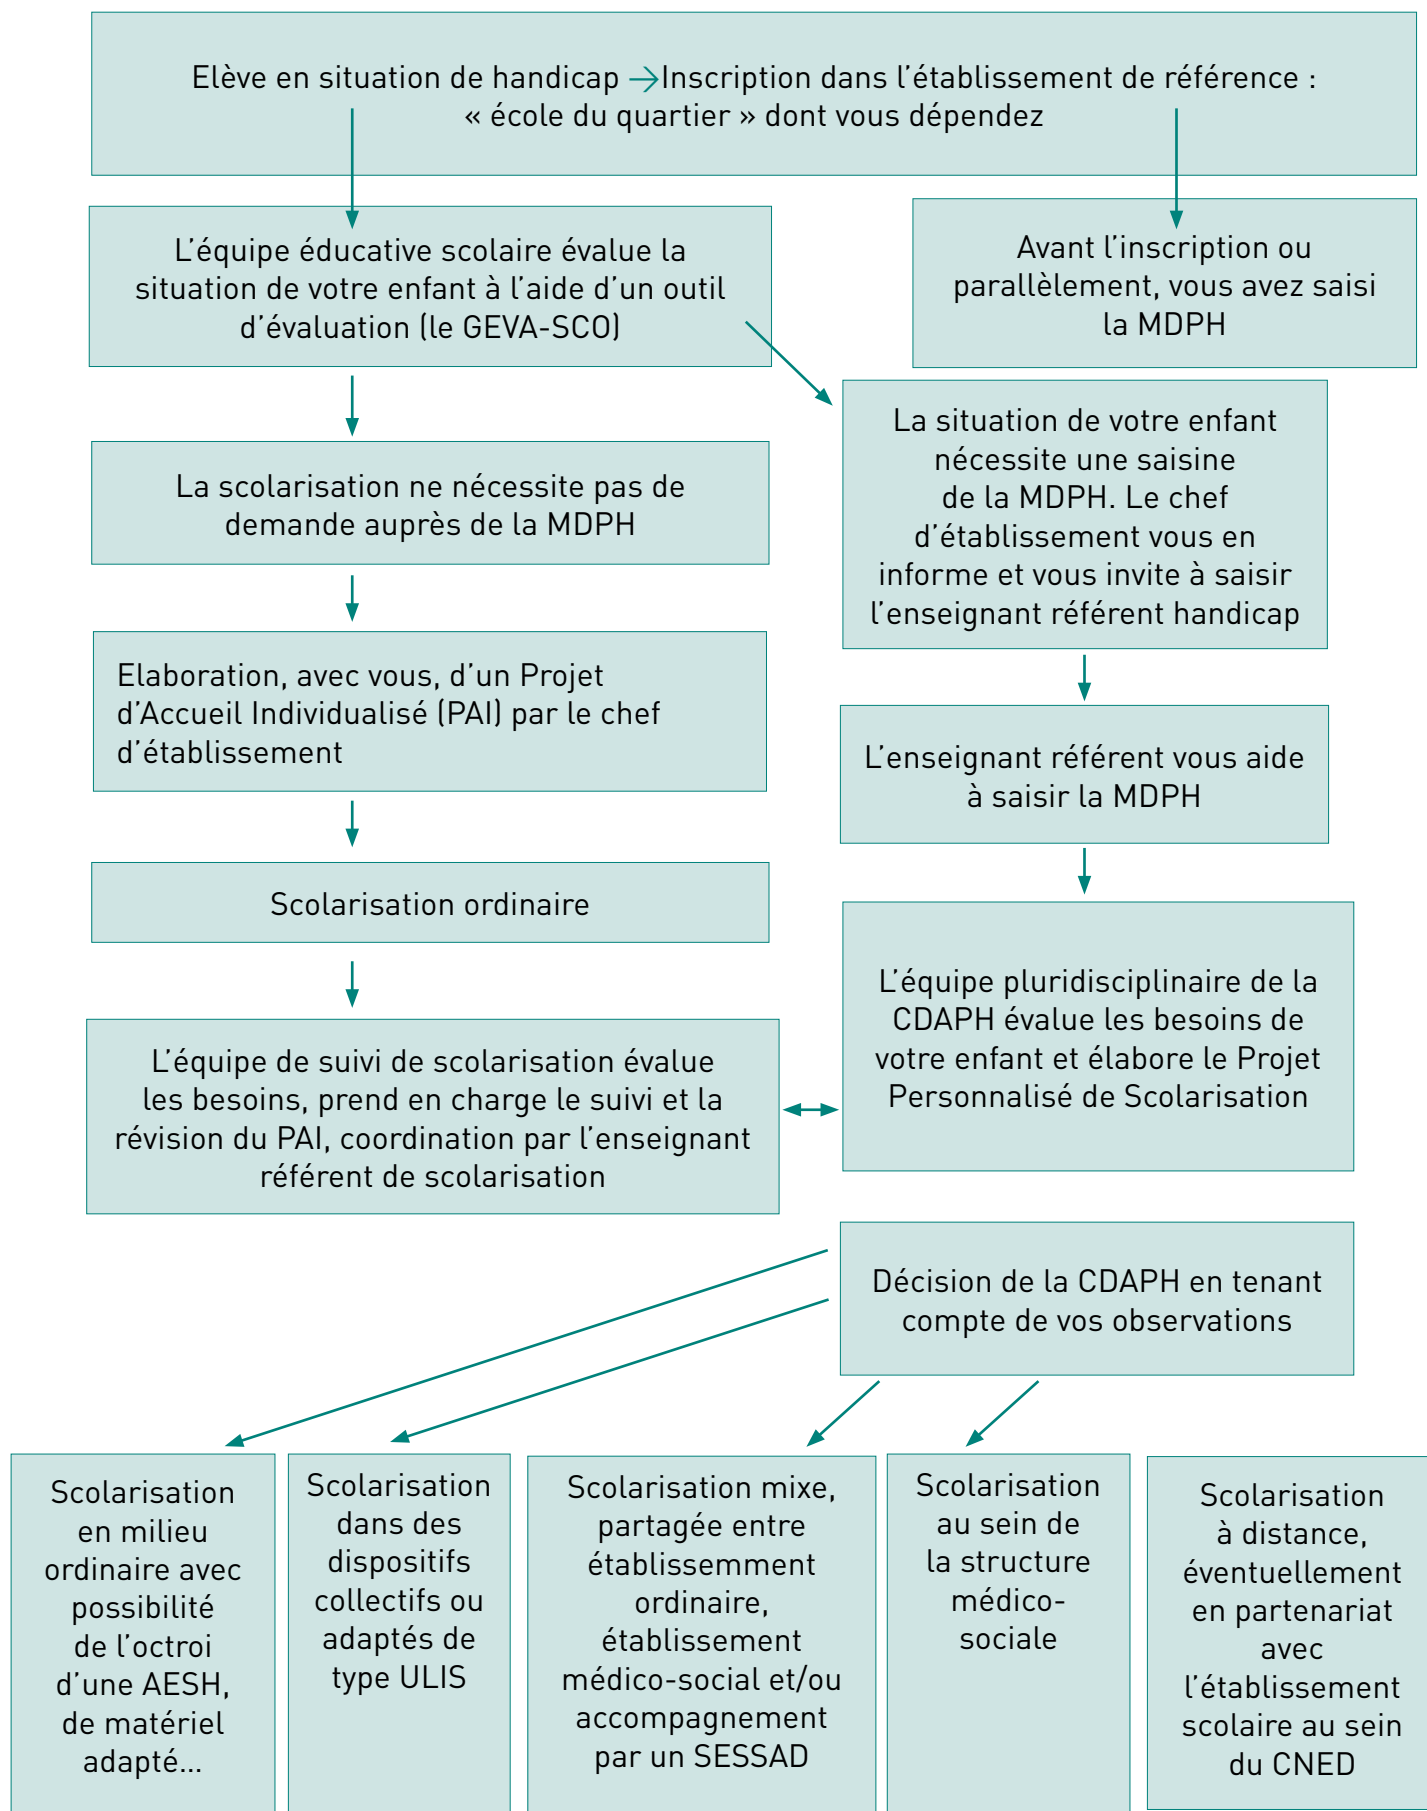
Elève en situation de handicap → Inscription dans l'établissement de référence : « école du quartier » dont vous dépendez

L'équipe éducative scolaire évalue la situation de votre enfant à l'aide d'un outil d'évaluation (le GEVA-SCO)

Avant l'inscription ou parallèlement, vous avez saisi la MDPH

La scolarisation ne nécessite pas de demande auprès de la MDPH

La situation de votre enfant nécessite une saisine de la MDPH. Le chef d'établissement vous en informe et vous invite à saisir l'enseignant référent handicap

Elaboration, avec vous, d'un Projet d'Accueil Individualisé (PAI) par le chef d'établissement

L'enseignant référent vous aide à saisir la MDPH

Scolarisation ordinaire

L'équipe pluridisciplinaire de la CDAPH évalue les besoins de votre enfant et élabore le Projet Personnalisé de Scolarisation

L'équipe de suivi de scolarisation évalue les besoins, prend en charge le suivi et la révision du PAI, coordination par l'enseignant référent de scolarisation

Décision de la CDAPH en tenant compte de vos observations

Scolarisation en milieu ordinaire avec possibilité de l'octroi d'une AESH, de matériel adapté...

Scolarisation dans des dispositifs collectifs ou adaptés de type ULIS

Scolarisation mixe, partagée entre établissemment ordinaire, établissement médico-social et/ou accompagnement par un SESSAD

Scolarisation au sein de la structure médico-sociale

Scolarisation à distance, éventuellement en partenariat avec l'établissement scolaire au sein du CNED